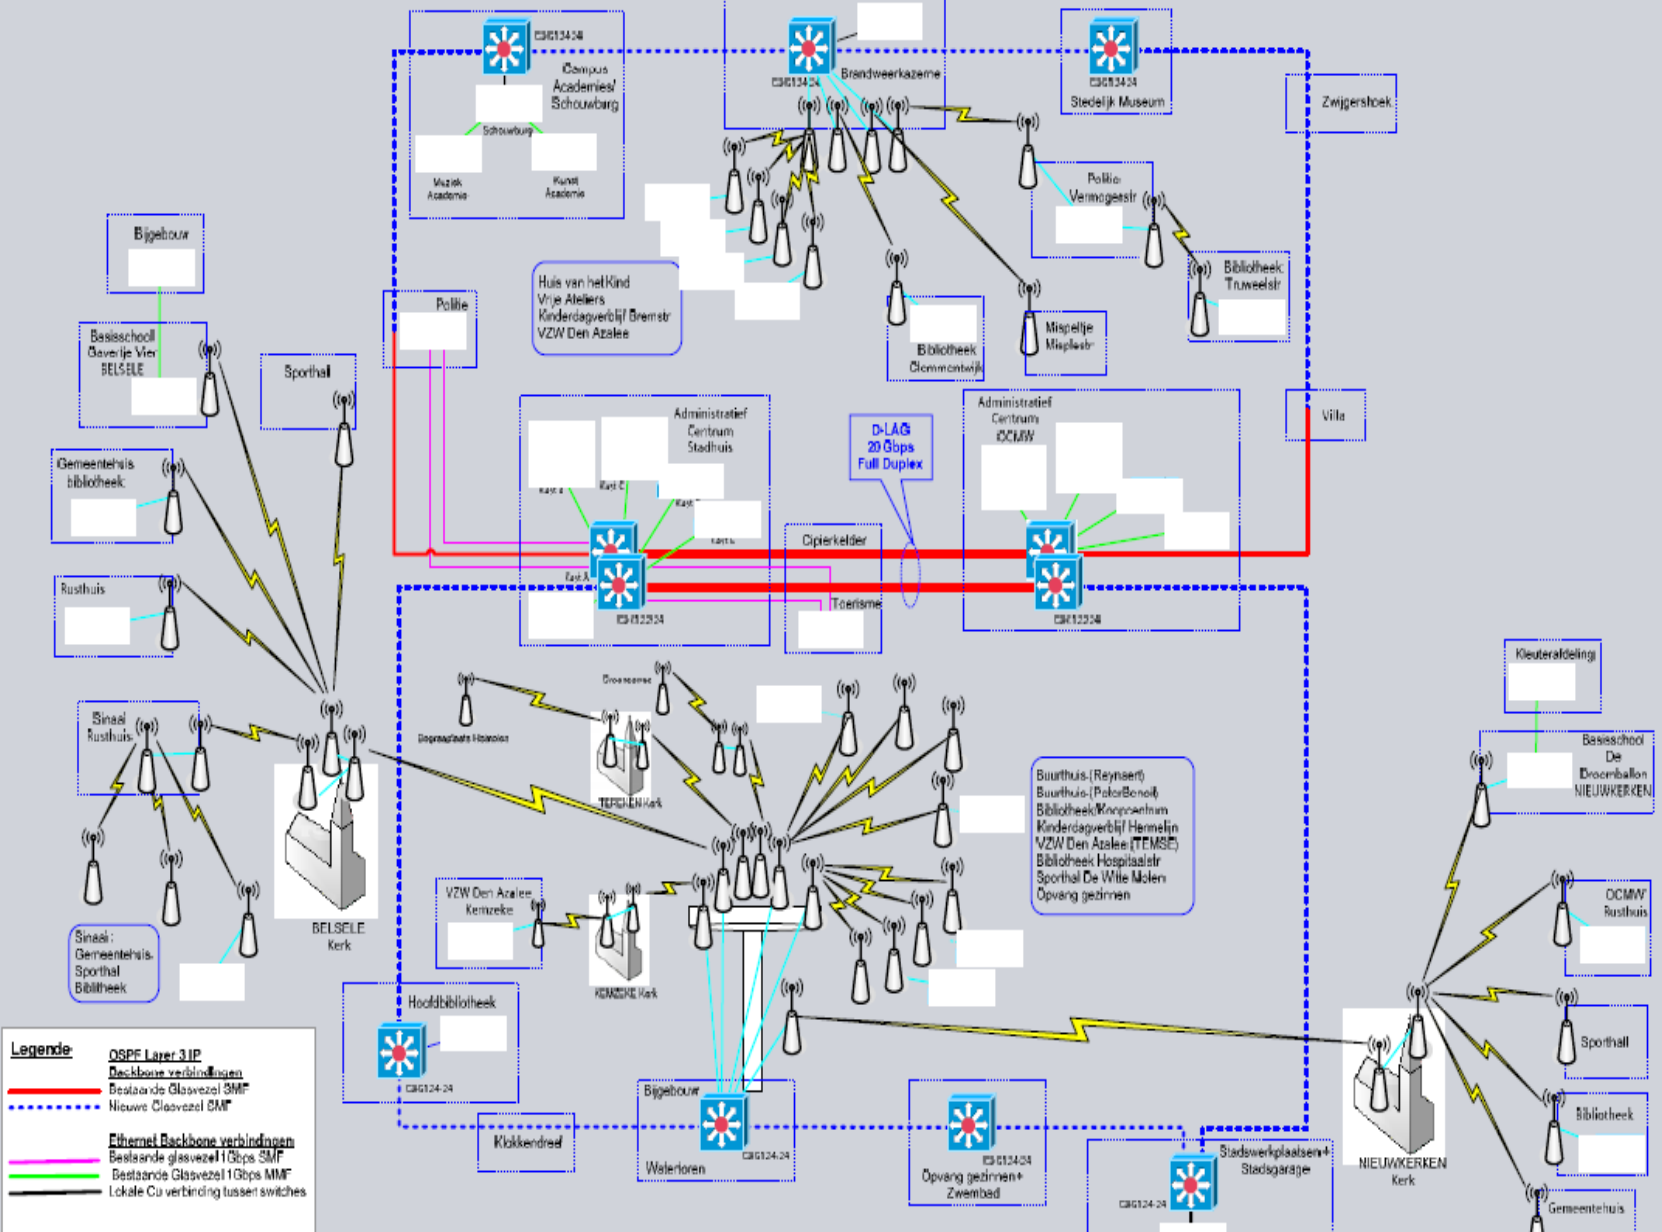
E3G13424
Campus Academies/ Schouwburg
Schouwburg
Muziek Academie
Kunst Academie

E3G13424
Brandweerkazerne

E3G13424
Stedelijk Museum

Zwijgershoek

Politie Vermogeestr

Bibliotheek Truweelstr

Bijgebouw

Basisschool Gavertje Vier BELSELE

Politie

Sporthal

Huis van het Kind
Vrije Ateliers
Kinderdagverblijf Bremstr
VZW Den Azalee

Bibliotheek Clemmentwijk

Mispeltje Mispelstr

Administratief Centrum OCMW

Villa

Gemeentehuis bibliotheek

Administratief Centrum Stadhuis
Kast B
Kast C
Kast D
Kast E
Kast A
E3G12324

D-LAG 20 Gbps Full Duplex

Cipierkelder

Toerisme

E3G12324

Rusthuis

Kleuterafdeling

Basisschool De Droomballon NIEUWKERKEN

Droeshoeve

Dagverblijf Hoeven

TEMSEN Kerk

Sinaai Rusthuis

BELSELE Kerk

Buurthuis (Reynaert)
Buurthuis (PeterBenoit)
Bibliotheek/Kooprcentrum
Kinderdagverblijf Hermelijn
VZW Den Azalee (TEMSE)
Bibliotheek Hospitaalstr
Sporthal De Witte Molen
Opvang gezinnen

VZW Den Azalee Kemzeke

KEMZEKE Kerk

OCMW Rusthuis

Sinaai: Gemeentehuis Sporthal Biblitheek

Hoofdbibliotheek
E3G124-24

Sporthall

Legende
OSPF Layer 3 IP
Backbone verbindingen
Bestaande Glasvezel SMF
Nieuwe Glasvezel SMF
Ethernet Backbone verbindingen
Bestaande glasvezel 1Gbps SMF
Bestaande Glasvezel 1Gbps MMF
Lokale Cu verbinding tussen switches

Klokkendreef

Bijgebouw
Watertoren
E3G124-24

E3G124-24
Opvang gezinnen+ Zwembad

E3G124-24
Stadswerkplaatsen+ Stadsgarage

NIEUWKERKEN Kerk

Bibliotheek

Gemeentehuis